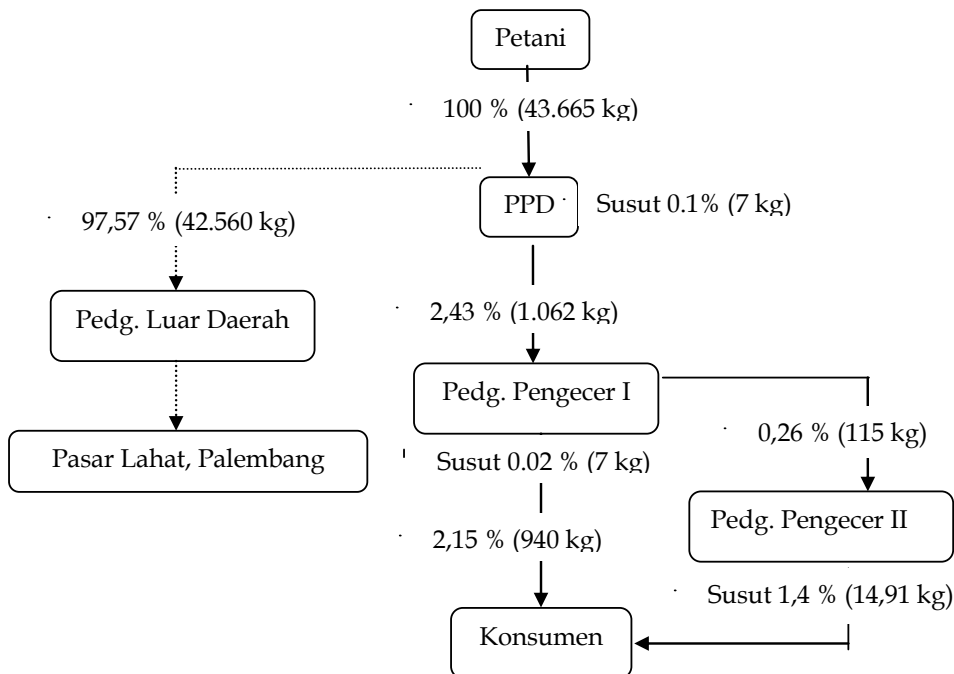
Petani

100 % (43.665 kg)

PPD

Susut 0.1% (7 kg)

97,57 % (42.560 kg)

Pedg. Luar Daerah

2,43 % (1.062 kg)

Pedg. Pengecer I

Pasar Lahat, Palembang

0,26 % (115 kg)

Susut 0.02 % (7 kg)

Pedg. Pengecer II

2,15 % (940 kg)

Susut 1,4 % (14,91 kg)

Konsumen